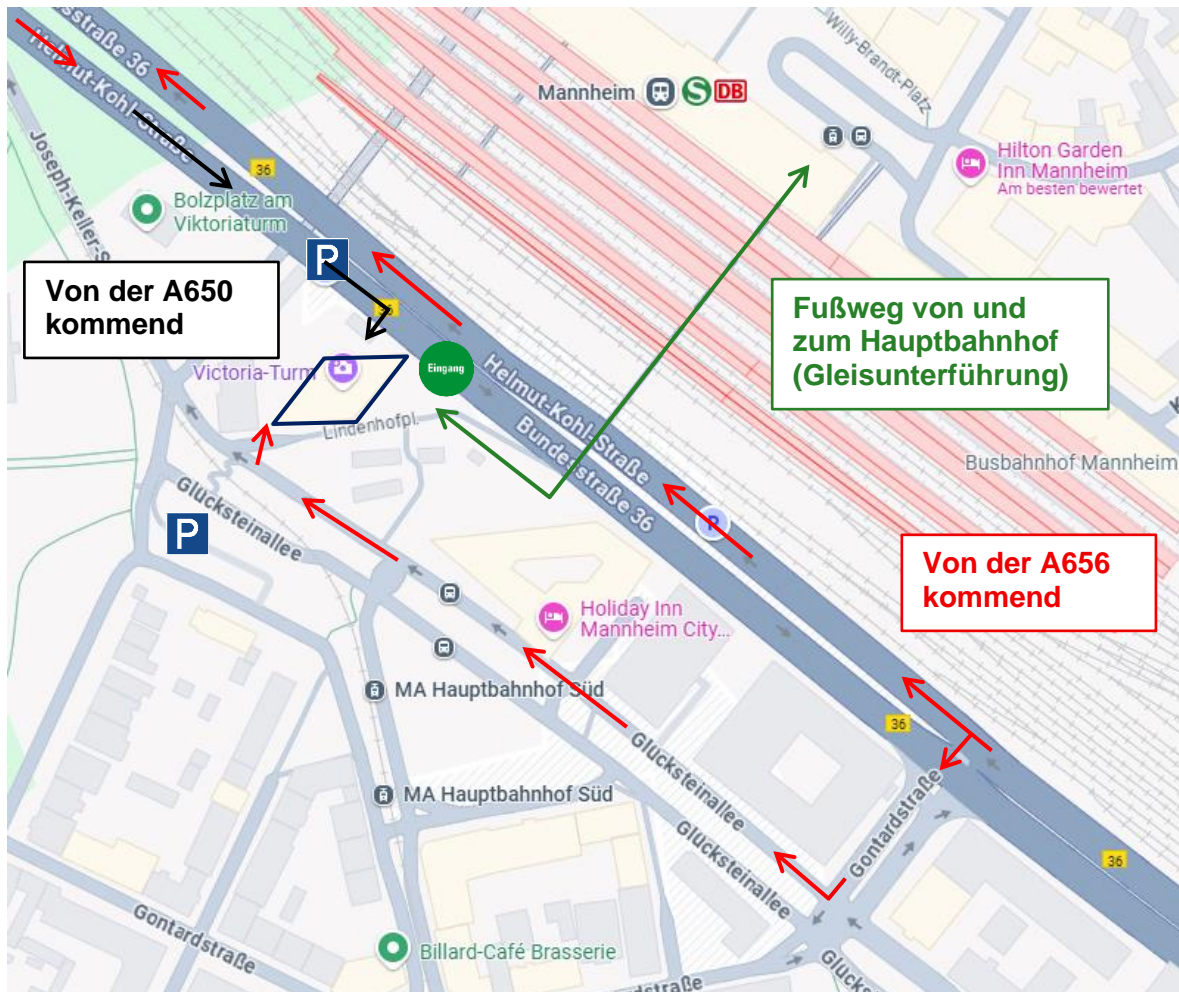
Bundesstraße 36
Helmut-Kohl-Straße
Mannheim DB
Willy-Brandt-Platz
Hilton Garden Inn Mannheim
Am besten bewertet
Joseph-Keller-S
36
Bolzplatz am Viktoriaturm
P
Von der A650 kommend
Fußweg von und zum Hauptbahnhof (Gleisunterführung)
Victoria-Turm
Eingang
Helmut-Kohl-Straße
Bundesstraße 36
Lindenhofpl.
Busbahnhof Mannheim
Glücksteinallee
P
P
Von der A656 kommend
Holiday Inn Mannheim City...
MA Hauptbahnhof Süd
36
Glücksteinallee
MA Hauptbahnhof Süd
Glücksteinallee
Gontardstraße
36
Gontardstraße
Billard-Café Brasserie
Glücks
straße